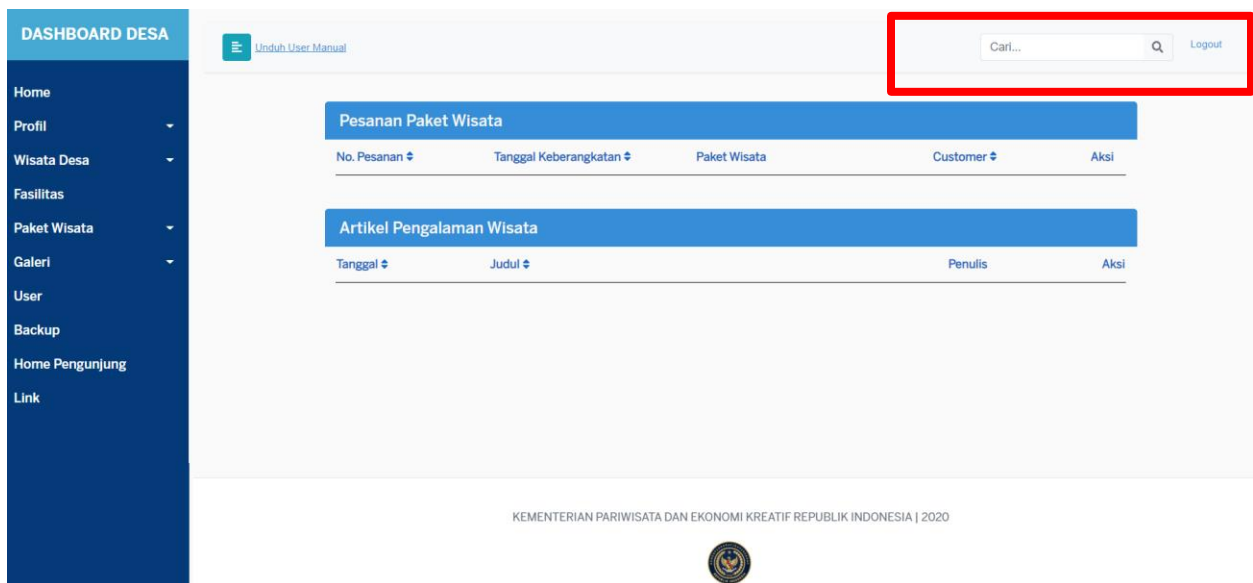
DASHBOARD DESA

Home
Profil
Wisata Desa
Fasilitas
Paket Wisata
Galeri
User
Backup
Home Pengunjung
Link

Unduh User Manual

Cari...

Logout

Pesanan Paket Wisata

| No. Pesanan | Tanggal Keberangkatan | Paket Wisata | Customer | Aksi |
|---|---|---|---|---|

Artikel Pengalaman Wisata

| Tanggal | Judul | Penulis | Aksi |
|---|---|---|---|

KEMENTERIAN PARIWISATA DAN EKONOMI KREATIF REPUBLIK INDONESIA | 2020